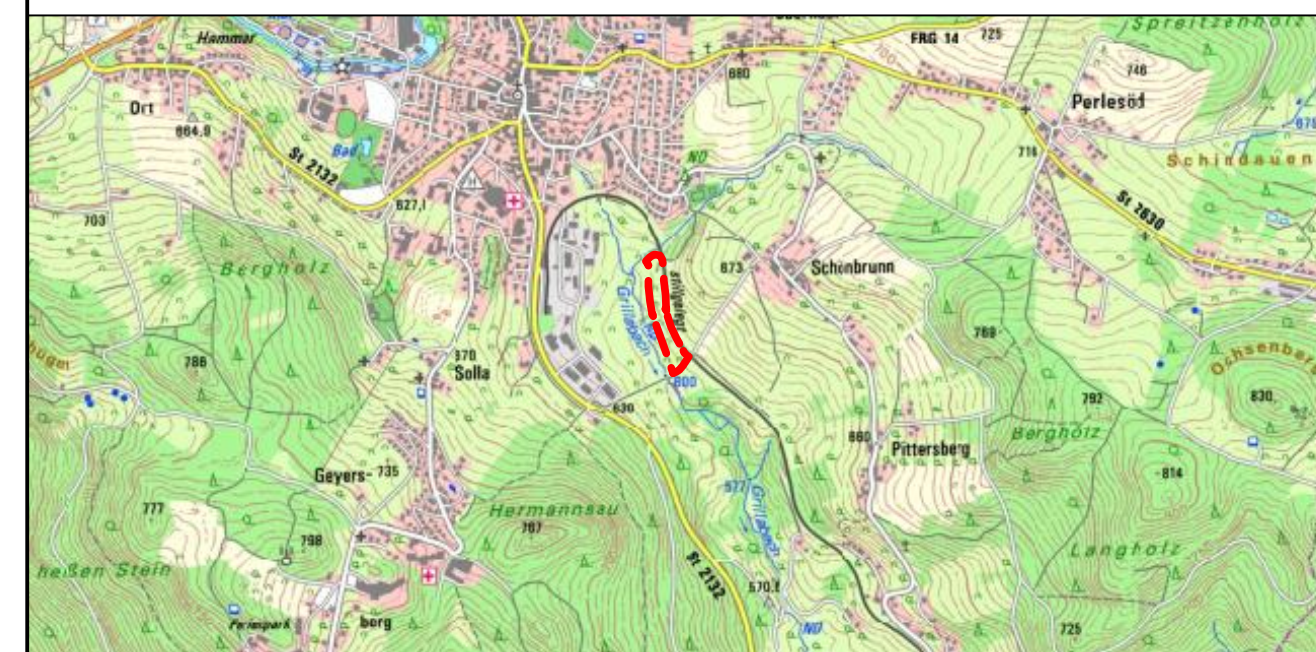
Hammer
FRG 14
725
Spreitzenholz
680
746
Ort
664,9
Perlesöd
St 2132
Bad
ND
716
Schindauen
627,1
St 2830
703
673
Schönbrunn
Bergholz
Grillabach
786
370
Solla
769
Ochsenberg
600
630
792
830
660
Pittersberg
Bergholz
Geyers-
735
814
777
Hermannsau
767
577
Grillabach
798
Langholz
heißen Stein
St 2132
570,1
berg
ND
725